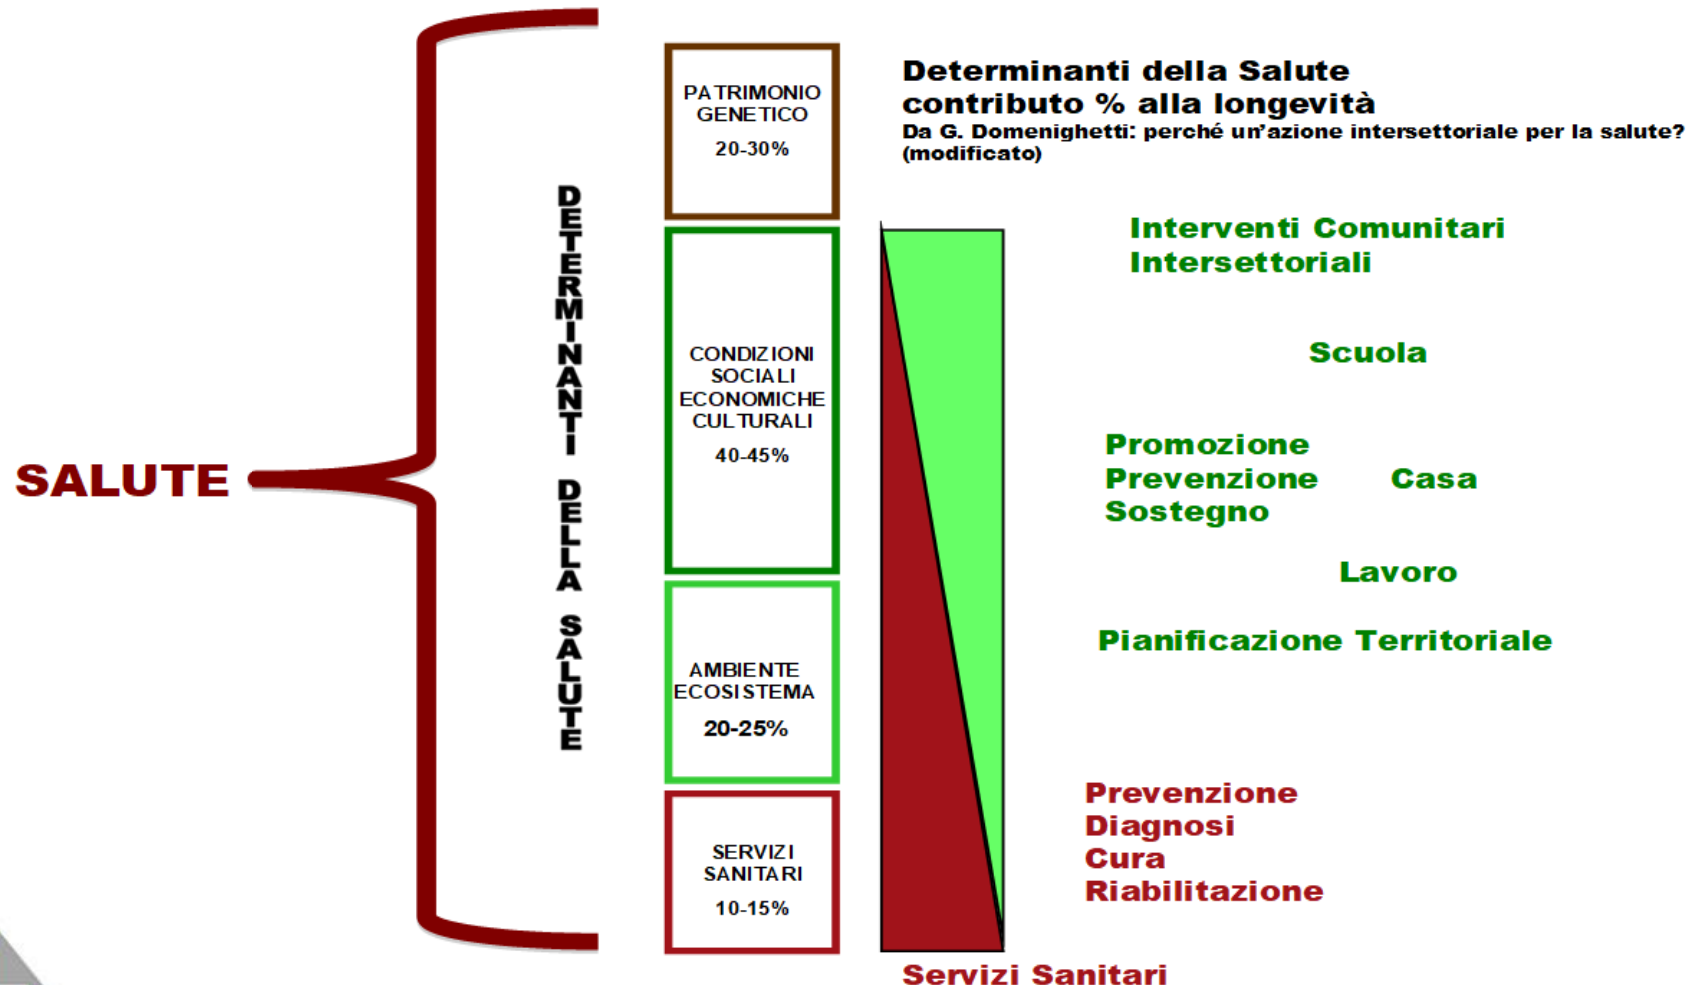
SALUTE

DETERMINANTI DELLA SALUTE

PATRIMONIO GENETICO
20-30%

CONDIZIONI SOCIALI ECONOMICHE CULTURALI
40-45%

AMBIENTE ECOSISTEMA
20-25%

SERVIZI SANITARI
10-15%

Determinanti della Salute
contributo % alla longevità
Da G. Domenighetti: perché un'azione intersettoriale per la salute? (modificato)

Interventi Comunitari
Intersettoriali

Scuola

Promozione
Prevenzione
Sostegno

Casa

Lavoro

Pianificazione Territoriale

Prevenzione
Diagnosi
Cura
Riabilitazione

Servizi Sanitari